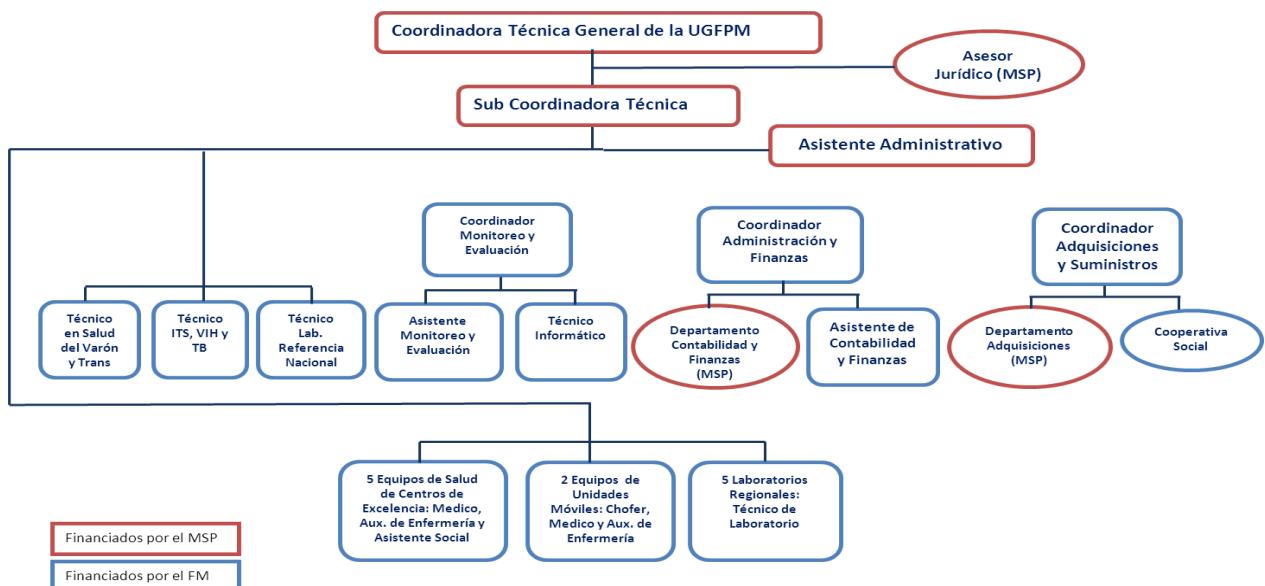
Coordinadora Técnica General de la UGFPM

Asesor Jurídico (MSP)

Sub Coordinadora Técnica

Asistente Administrativo

Coordinador Monitoreo y Evaluación

Coordinador Administración y Finanzas

Coordinador Adquisiciones y Suministros

Técnico en Salud del Varón y Trans

Técnico ITS, VIH y TB

Técnico Lab. Referencia Nacional

Asistente Monitoreo y Evaluación

Técnico Informático

Departamento Contabilidad y Finanzas (MSP)

Asistente de Contabilidad y Finanzas

Departamento Adquisiciones (MSP)

Cooperativa Social

5 Equipos de Salud de Centros de Excelencia: Medico, Aux. de Enfermería y Asistente Social

2 Equipos de Unidades Móviles: Chofer, Medico y Aux. de Enfermería

5 Laboratorios Regionales: Técnico de Laboratorio

Financiados por el MSP

Financiados por el FM